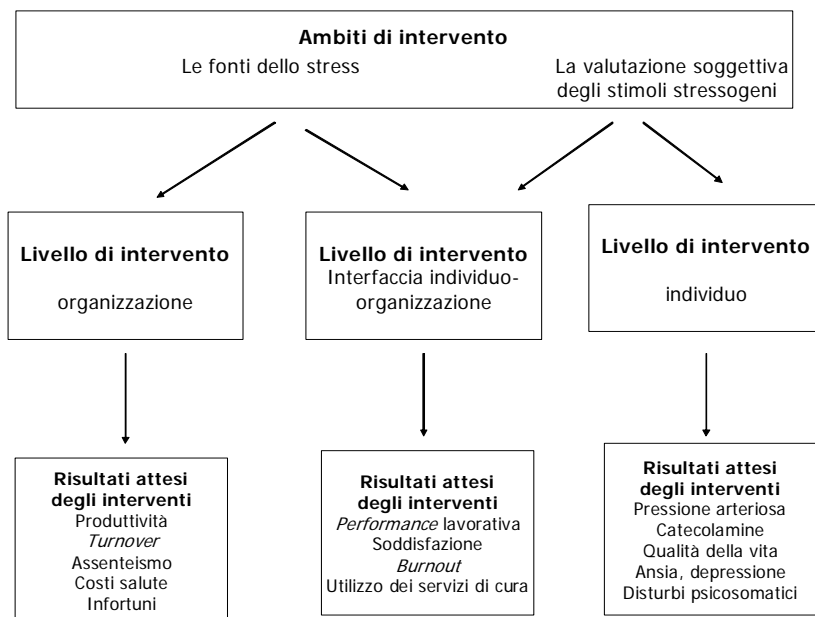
**Ambiti di intervento**

Le fonti dello stress

La valutazione soggettiva degli stimoli stressogeni

**Livello di intervento**

organizzazione

**Livello di intervento**

Interfaccia individuo-organizzazione

**Livello di intervento**

individuo

**Risultati attesi degli interventi**

Produttività
*Turnover*
Assenteismo
Costi salute
Infortuni

**Risultati attesi degli interventi**

*Performance* lavorativa
Soddisfazione
*Burnout*
Utilizzo dei servizi di cura

**Risultati attesi degli interventi**

Pressione arteriosa
Catecolamine
Qualità della vita
Ansia, depressione
Disturbi psicosomatici